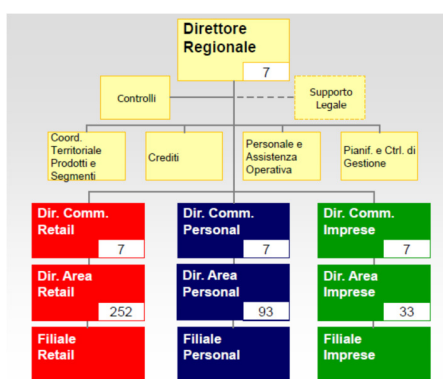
Direttore Regionale
7

Controlli

Supporto Legale

Coord. Territoriale Prodotti e Segmenti

Crediti

Personale e Assistenza Operativa

Pianif. e Ctrl. di Gestione

Dir. Comm. Retail
7

Dir. Area Retail
252

Filiale Retail

Dir. Comm. Personal
7

Dir. Area Personal
93

Filiale Personal

Dir. Comm. Imprese
7

Dir. Area Imprese
33

Filiale Imprese